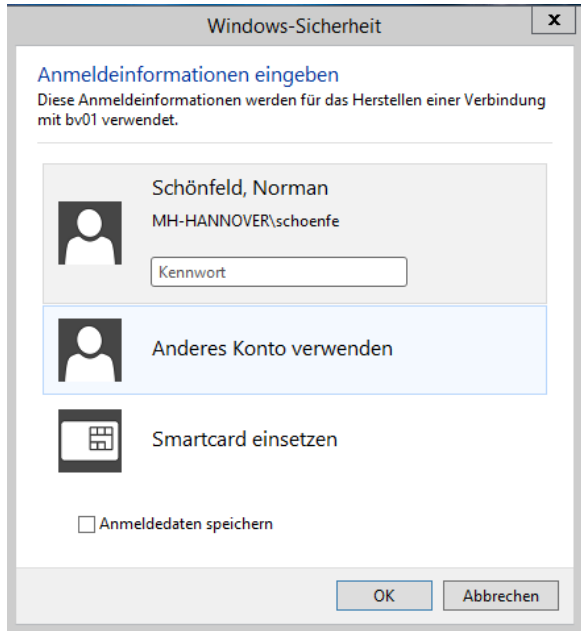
Windows-Sicherheit

x

Anmeldeinformationen eingeben

Diese Anmeldeinformationen werden für das Herstellen einer Verbindung mit bv01 verwendet.

Schönfeld, Norman

MH-HANNOVER\schoenfe

Kennwort

Anderes Konto verwenden

Smartcard einsetzen

Anmeldedaten speichern

OK

Abbrechen